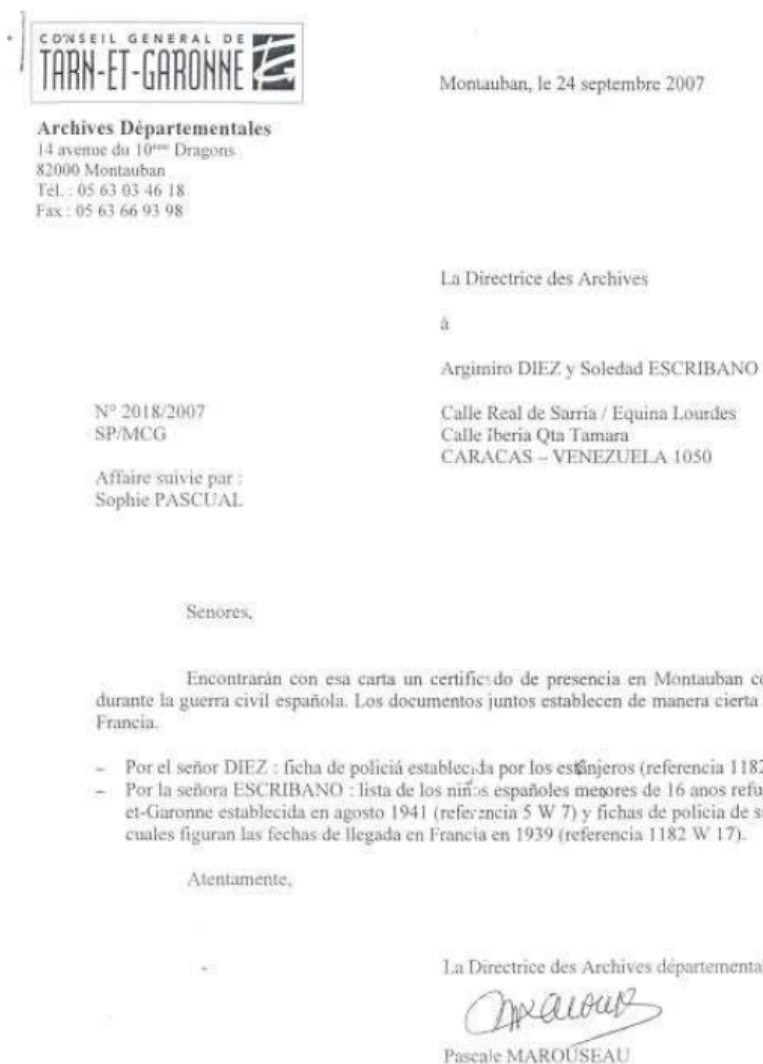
CONSEIL GENERAL DE
TARN-ET-GARONNE

Montauban, le 24 septembre 2007

Archives Départementales
14 avenue du 10ème Dragons
82000 Montauban
Tél. : 05 63 03 46 18
Fax : 05 63 66 93 98

La Directrice des Archives

à

Argimiro DIEZ y Soledad ESCRIBANO

N° 2018/2007
SP/MCG

Calle Real de Sarria / Equina Lourdes
Calle Iberia Qta Tamara
CARACAS – VENEZUELA 1050

Affaire suivie par :
Sophie PASCUAL

Senores,

Encontrarán con esa carta un certific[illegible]do de presencia en Montauban c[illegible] durante la guerra civil española. Los documentos juntos establecen de manera cierta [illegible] Francia.

– Por el señor DIEZ : ficha de policiá establecida por los estanjeros (referencia 118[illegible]
– Por la señora ESCRIBANO : lista de los niños españoles menores de 16 anos refu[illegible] et-Garonne establecida en agosto 1941 (referencia 5 W 7) y fichas de policia de s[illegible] cuales figuran las fechas de llegada en Francia en 1939 (referencia 1182 W 17).

Atentamente,

La Directrice des Archives départementa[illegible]

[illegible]

Pascale MAROUSEAU